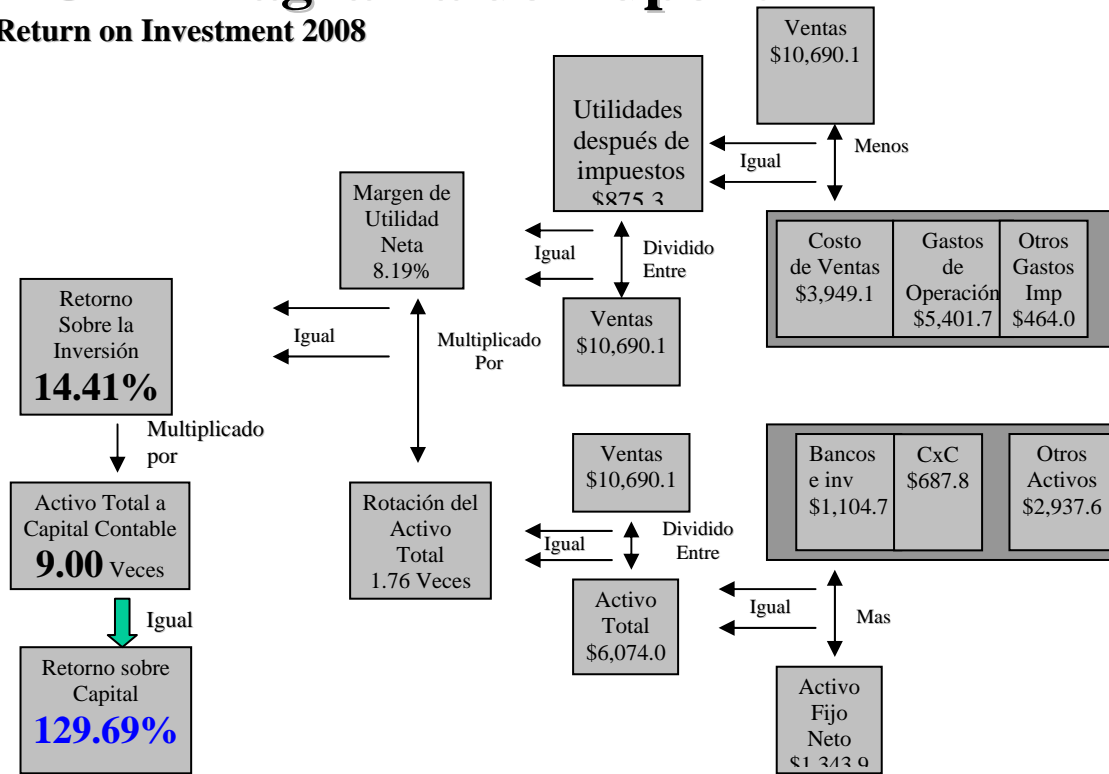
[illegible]
Return on Investment 2008

Ventas
$10,690.1

Utilidades después de impuestos
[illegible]

Igual

Menos

Margen de Utilidad Neta
8.19%

Igual

Dividido Entre

Costo de Ventas
$3,949.1

Gastos de Operación
$5,401.7

Otros Gastos Imp
$464.0

Retorno Sobre la Inversión
14.41%

Igual

Multiplicado Por

Ventas
$10,690.1

Multiplicado por

Activo Total a Capital Contable
9.00 Veces

Rotación del Activo Total
1.76 Veces

Ventas
$10,690.1

Igual

Dividido Entre

Bancos e inv
$1,104.7

CxC
$687.8

Otros Activos
$2,937.6

Igual

Activo Total
$6,074.0

Igual

Mas

Retorno sobre Capital
129.69%

Activo Fijo Neto
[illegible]